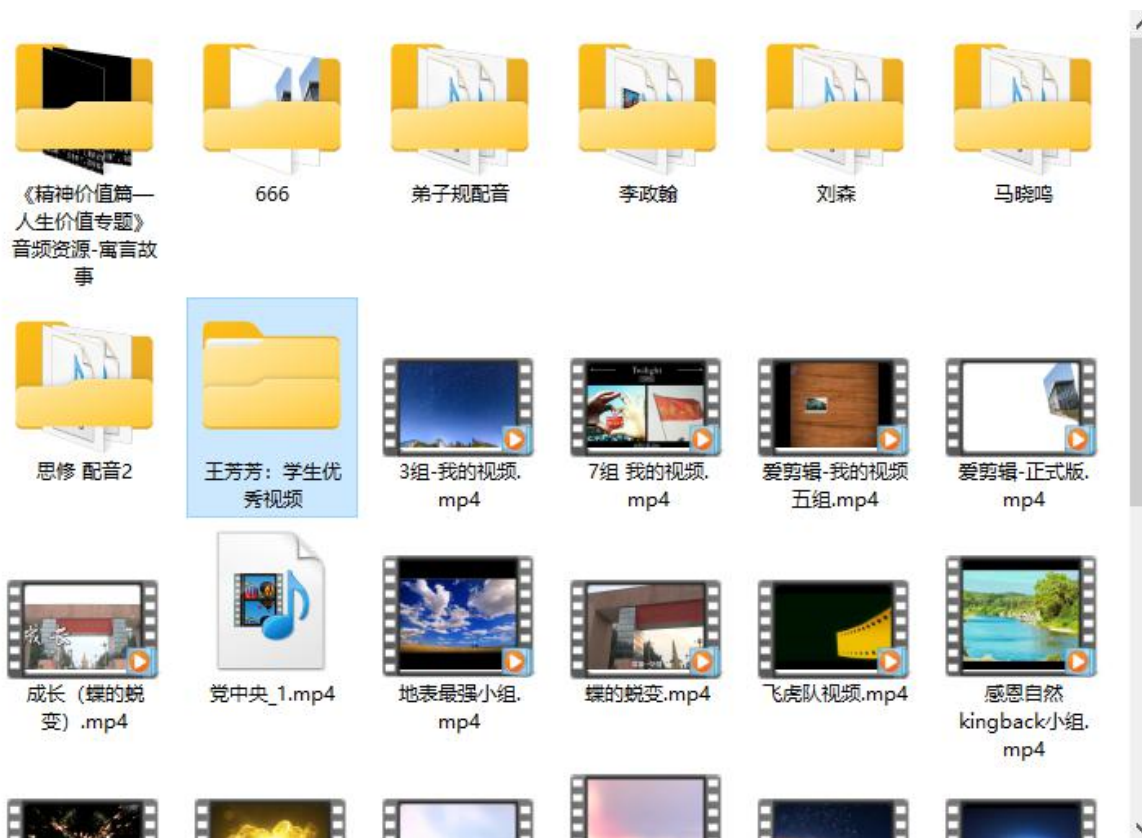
《精神价值篇—人生价值专题》音频资源-寓言故事

666

弟子规配音

李政翰

刘森

马晓鸣

思修 配音2

王芳芳：学生优秀视频

3组-我的视频.mp4

Twilight

7组 我的视频.mp4

爱剪辑-我的视频五组.mp4

爱剪辑-正式版.mp4

成长（蝶的蜕变）.mp4

党中央_1.mp4

地表最强小组.mp4

蝶的蜕变.mp4

飞虎队视频.mp4

感恩自然kingback小组.mp4